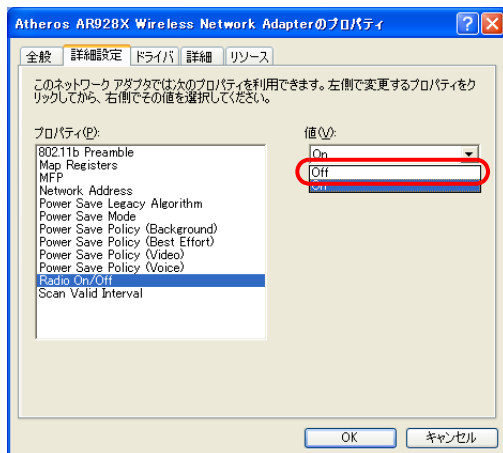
Atheros AR928X Wireless Network Adapterのプロパティ

全般 | 詳細設定 | ドライバ | 詳細 | リソース

このネットワーク アダプタでは次のプロパティを利用できます。左側で変更するプロパティをクリックしてから、右側でその値を選択してください。

プロパティ(P):

802.11b Preamble
Map Registers
MFP
Network Address
Power Save Legacy Algorithm
Power Save Mode
Power Save Policy (Background)
Power Save Policy (Best Effort)
Power Save Policy (Video)
Power Save Policy (Voice)
Radio On/Off
Scan Valid Interval

値(V):

On
Off
On

OK
キャンセル